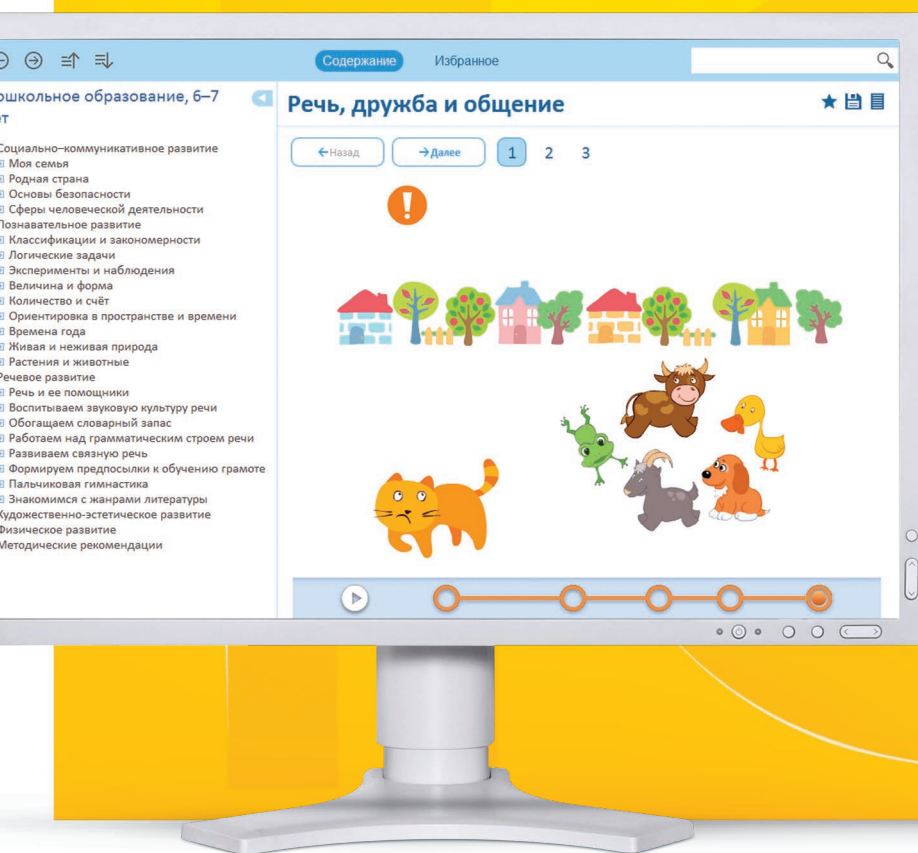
Содержание Избранное

ошкольное образование, 6–7 от

Социально-коммуникативное развитие
Моя семья
Родная страна
Основы безопасности
Сферы человеческой деятельности
Познавательное развитие
Классификации и закономерности
Логические задачи
Эксперименты и наблюдения
Величина и форма
Количество и счёт
Ориентировка в пространстве и времени
Времена года
Живая и неживая природа
Растения и животные
Речевое развитие
Речь и ее помощники
Воспитываем звуковую культуру речи
Обогащаем словарный запас
Работаем над грамматическим строем речи
Развиваем связную речь
Формируем предпосылки к обучению грамоте
Пальчиковая гимнастика
Знакомимся с жанрами литературы
Художественно-эстетическое развитие
Физическое развитие
Методические рекомендации

Речь, дружба и общение

←Назад →Далее 1 2 3